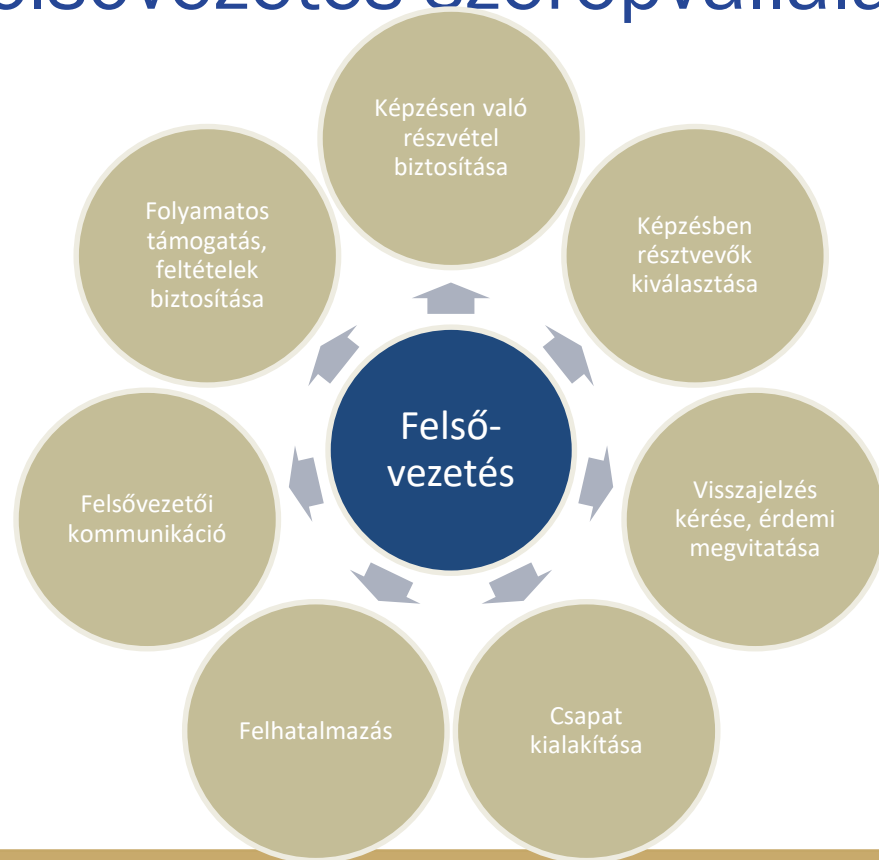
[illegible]

Képzésen való részvétel biztosítása

Képzésben résztvevők kiválasztása

Visszajelzés kérése, érdemi megvitatása

Csapat kialakítása

Felhatalmazás

Felsővezetői kommunikáció

Folyamatos támogatás, feltételek biztosítása

Felső-vezetés